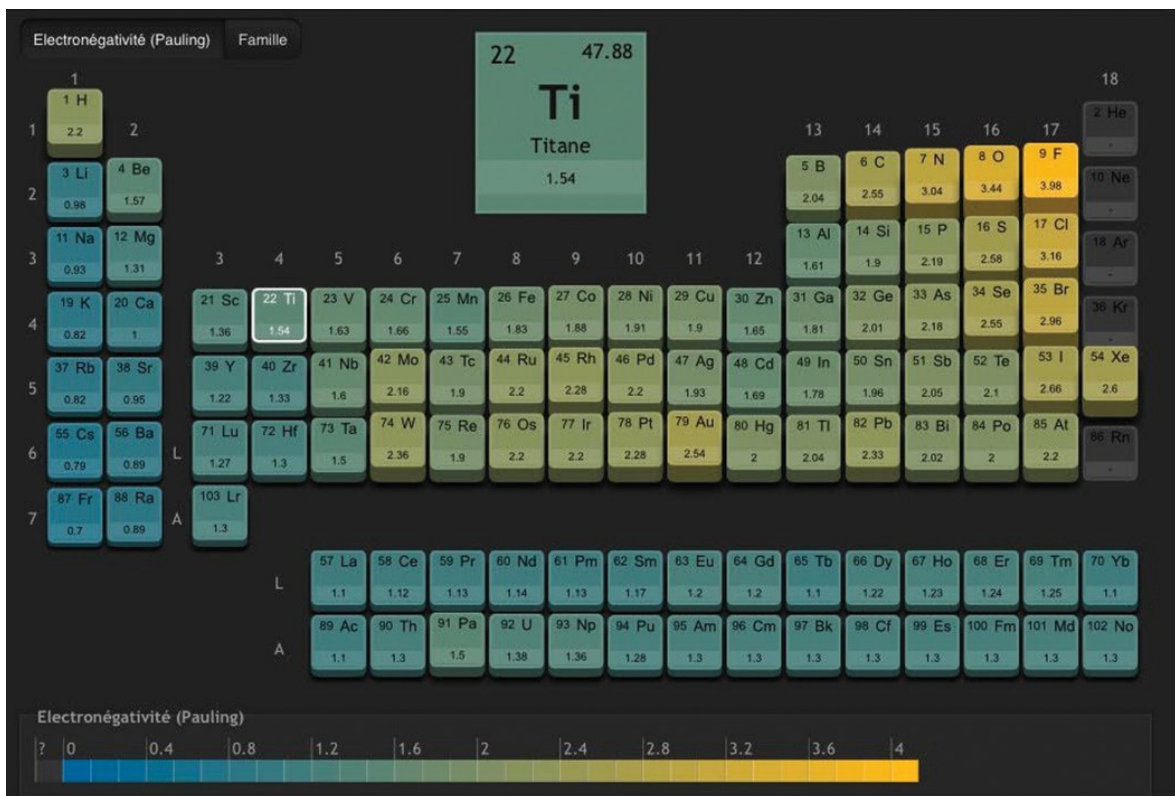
Electronégativité (Pauling) Famille

22 47.88
Ti
Titane
1.54

1 2 3 4 5 6 7 8 9 10 11 12 13 14 15 16 17 18

1
1 H 2.2
2 He -

2
3 Li 0.98
4 Be 1.57
5 B 2.04
6 C 2.55
7 N 3.04
8 O 3.44
9 F 3.98
10 Ne -

3
11 Na 0.93
12 Mg 1.31
13 Al 1.61
14 Si 1.9
15 P 2.19
16 S 2.58
17 Cl 3.16
18 Ar -

4
19 K 0.82
20 Ca 1
21 Sc 1.36
22 Ti 1.54
23 V 1.63
24 Cr 1.66
25 Mn 1.55
26 Fe 1.83
27 Co 1.88
28 Ni 1.91
29 Cu 1.9
30 Zn 1.65
31 Ga 1.81
32 Ge 2.01
33 As 2.18
34 Se 2.55
35 Br 2.96
36 Kr -

5
37 Rb 0.82
38 Sr 0.95
39 Y 1.22
40 Zr 1.33
41 Nb 1.6
42 Mo 2.16
43 Tc 1.9
44 Ru 2.2
45 Rh 2.28
46 Pd 2.2
47 Ag 1.93
48 Cd 1.69
49 In 1.78
50 Sn 1.96
51 Sb 2.05
52 Te 2.1
53 I 2.66
54 Xe 2.6

6
55 Cs 0.79
56 Ba 0.89
L
71 Lu 1.27
72 Hf 1.3
73 Ta 1.5
74 W 2.36
75 Re 1.9
76 Os 2.2
77 Ir 2.2
78 Pt 2.28
79 Au 2.54
80 Hg 2
81 Tl 2.04
82 Pb 2.33
83 Bi 2.02
84 Po 2
85 At 2.2
86 Rn -

7
87 Fr 0.7
88 Ra 0.89
A
103 Lr 1.3

L
57 La 1.1
58 Ce 1.12
59 Pr 1.13
60 Nd 1.14
61 Pm 1.13
62 Sm 1.17
63 Eu 1.2
64 Gd 1.2
65 Tb 1.1
66 Dy 1.22
67 Ho 1.23
68 Er 1.24
69 Tm 1.25
70 Yb 1.1

A
89 Ac 1.1
90 Th 1.3
91 Pa 1.5
92 U 1.38
93 Np 1.36
94 Pu 1.28
95 Am 1.3
96 Cm 1.3
97 Bk 1.3
98 Cf 1.3
99 Es 1.3
100 Fm 1.3
101 Md 1.3
102 No 1.3

Electronégativité (Pauling)
? 0 0.4 0.8 1.2 1.6 2 2.4 2.8 3.2 3.6 4